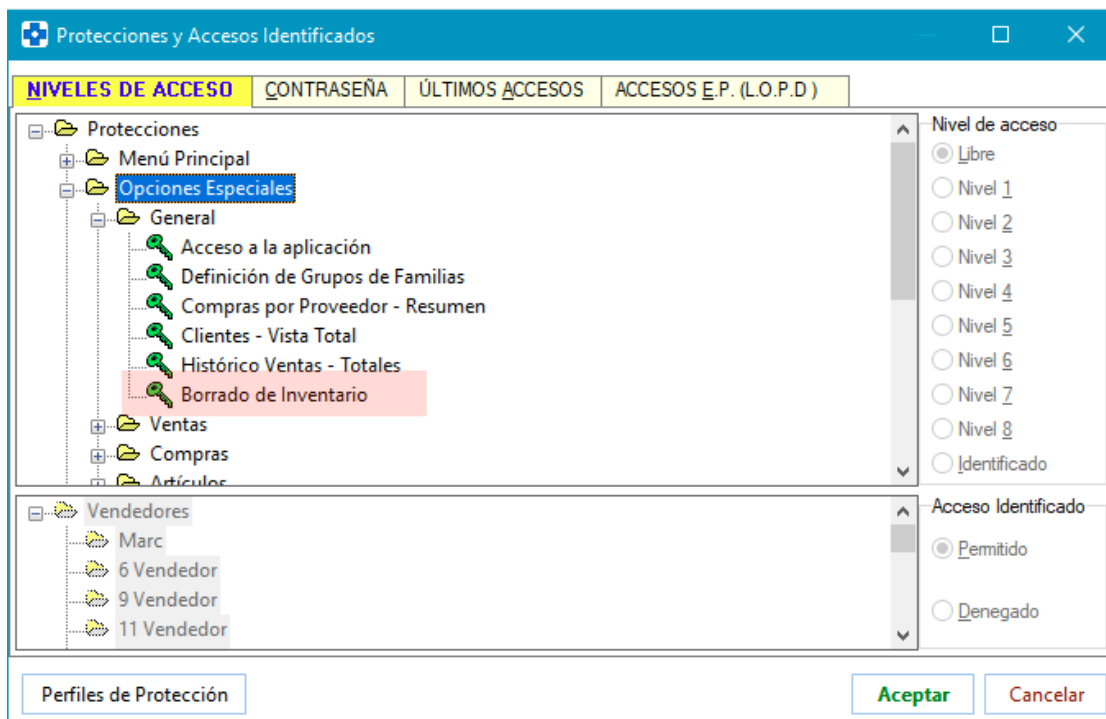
Protecciones y Accesos Identificados

NIVELES DE ACCESO | CONTRASEÑA | ÚLTIMOS ACCESOS | ACCESOS E.P. (L.O.P.D )

Protecciones
Menú Principal
Opciones Especiales
General
Acceso a la aplicación
Definición de Grupos de Familias
Compras por Proveedor - Resumen
Clientes - Vista Total
Histórico Ventas - Totales
Borrado de Inventario
Ventas
Compras
Artículos

Nivel de acceso
Libre
Nivel 1
Nivel 2
Nivel 3
Nivel 4
Nivel 5
Nivel 6
Nivel 7
Nivel 8
Identificado

Vendedores
Marc
6 Vendedor
9 Vendedor
11 Vendedor

Acceso Identificado
Permitido
Denegado

Perfiles de Protección
Aceptar
Cancelar